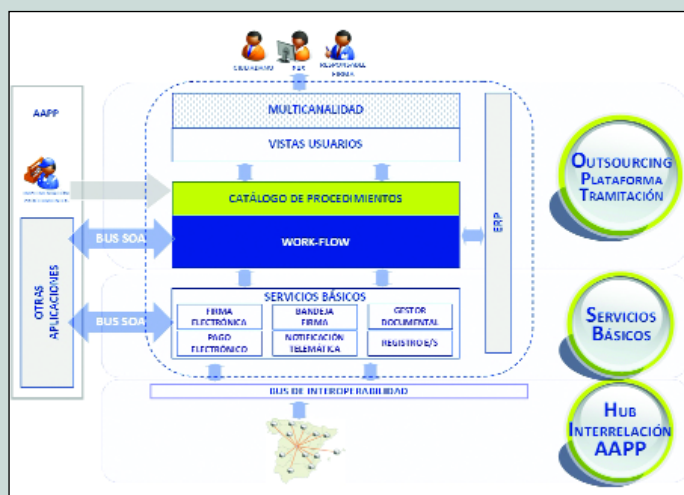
CIUDADANO
PAS
RESPONSABLE FIRMA

AAPP

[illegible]

MULTICANALIDAD

VISTAS USUARIOS

CATÁLOGO DE PROCEDIMIENTOS

WORK-FLOW

BUS SOA

ERP

OTRAS APLICACIONES

BUS SOA

SERVICIOS BÁSICOS

FIRMA ELECTRÓNICA

BANDEJA FIRMA

GESTOR DOCUMENTAL

PAGO ELECTRÓNICO

NOTIFICACIÓN TELEMÁTICA

REGISTRO E/S

BUS DE INTEROPERABILIDAD

OUTSOURCING PLATAFORMA TRAMITACIÓN

SERVICIOS BÁSICOS

HUB INTERRELACIÓN AAPP